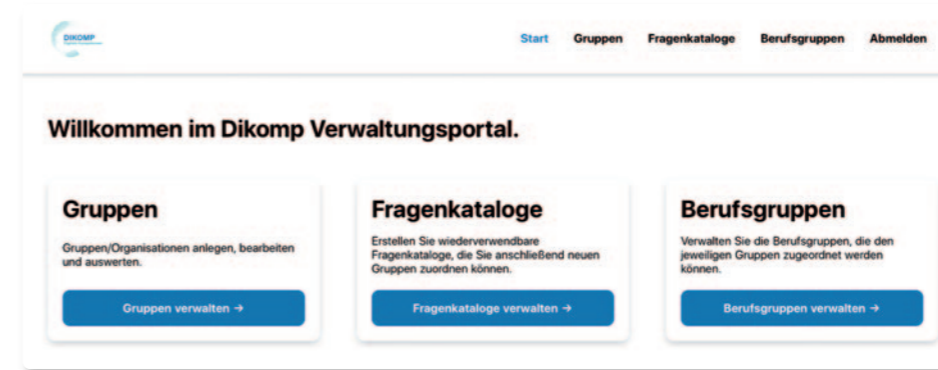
DIKOMP
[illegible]

Start Gruppen Fragenkataloge Berufsgruppen Abmelden

Willkommen im Dikomp Verwaltungsportal.

Gruppen

Gruppen/Organisationen anlegen, bearbeiten und auswerten.

Gruppen verwalten →

Fragenkataloge

Erstellen Sie wiederverwendbare Fragenkataloge, die Sie anschließend neuen Gruppen zuordnen können.

Fragenkataloge verwalten →

Berufsgruppen

Verwalten Sie die Berufsgruppen, die den jeweiligen Gruppen zugeordnet werden können.

Berufsgruppen verwalten →